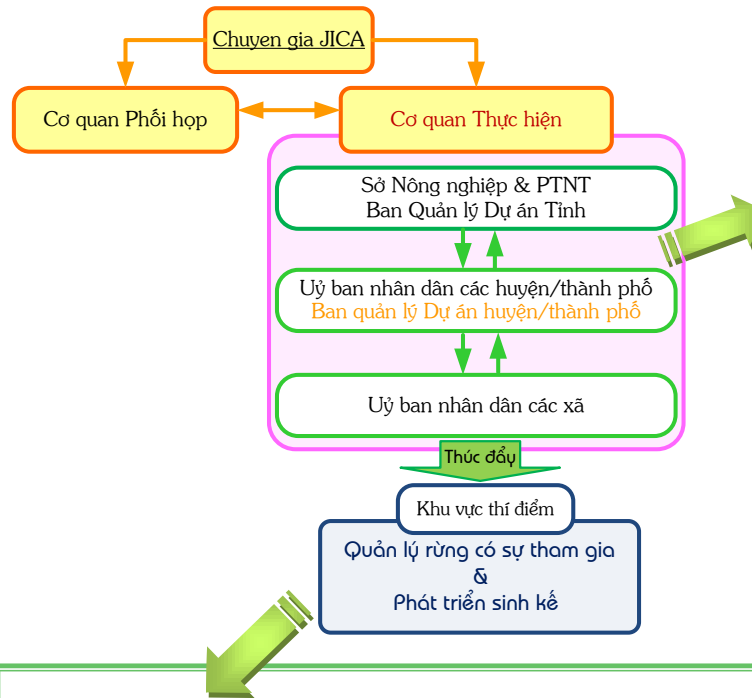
Chuyen gia JICA

Cơ quan Phối hợp

Cơ quan Thực hiện

Sở Nông nghiệp & PTNT
Ban Quản lý Dự án Tỉnh

Uỷ ban nhân dân các huyện/thành phố
Ban quản lý Dự án huyện/thành phố

Uỷ ban nhân dân các xã

Thúc đẩy

Khu vực thí điểm

Quản lý rừng có sự tham gia
&
Phát triển sinh kế